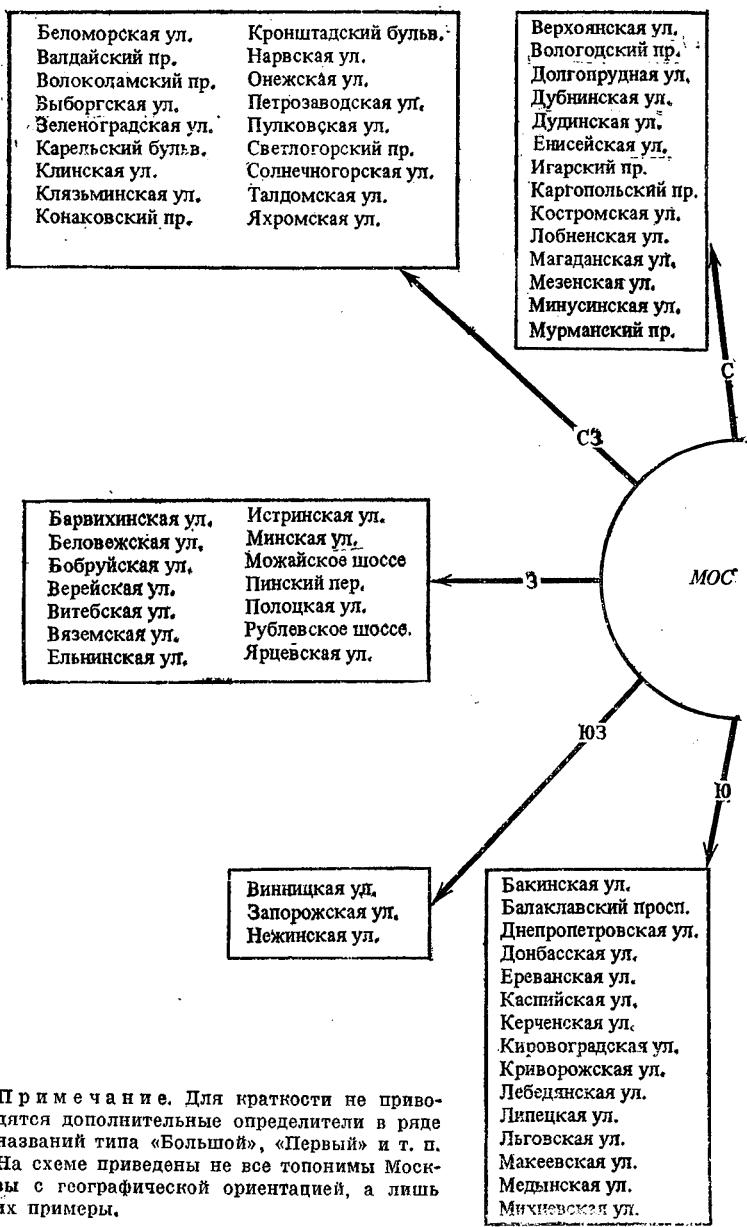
Беломорская ул.
Валдайский пр.
Волоколамский пр.
Выборгская ул.
Зеленоградская ул.
Карельский бульв.
Клинская ул.
Клязьминская ул.
Конаковский пр.

Кронштадский бульв.
Нарвская ул.
Онежская ул.
Петрозаводская ул.
Пулковская ул.
Светлогорский пр.
Солнечногорская ул.
Талдомская ул.
Яхромская ул.

Верхоянская ул.
Вологодский пр.
Долгопрудная ул.
Дубнинская ул.
Дудинская ул.
Енисейская ул.
Игарский пр.
Каргопольский пр.
Костромская ул.
Лобненская ул.
Магаданская ул.
Мезенская ул.
Минусинская ул.
Мурманский пр.

С

СЗ

Барвихинская ул.
Беловежская ул.
Бобруйская ул.
Верейская ул.
Витебская ул.
Вяземская ул.
Ельнинская ул.

Истринская ул.
Минская ул.
Можайское шоссе
Пинский пер.
Полоцкая ул.
Рублевское шоссе.
Ярцевская ул.

З

МОС

ЮЗ

Ю

Винницкая ул.
Запорожская ул.
Нежинская ул.

Бакинская ул.
Балаклавский просп.
Днепропетровская ул.
Донбасская ул.
Ереванская ул.
Каспийская ул.
Керченская ул.
Кировоградская ул.
Криворожская ул.
Лебедянская ул.
Липецкая ул.
Льговская ул.
Макеевская ул.
Медынская ул.
Михневская ул.

Примечание. Для краткости не приводятся дополнительные определители в ряде названий типа «Большой», «Первый» и т. п. На схеме приведены не все топонимы Москвы с географической ориентацией, а лишь их примеры.